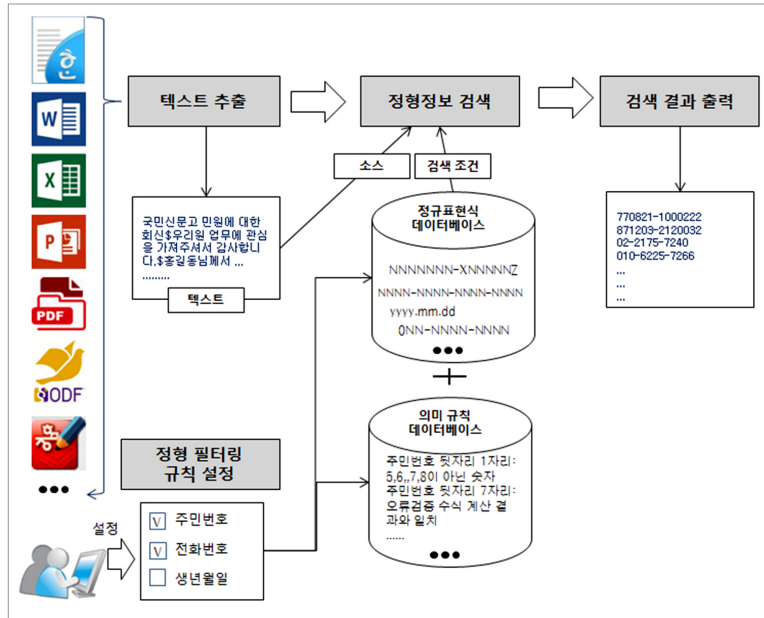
한

W

X

P

PDF

ODF

훈

●●●

텍스트 추출

정형정보 검색

검색 결과 출력

소스

검색 조건

국민신문고 민원에 대한 회신$우리원 업무에 관심을 가져주셔서 감사합니다.$홍길동님께서 ...
.........

텍스트

정규표현식
데이터베이스

NNNNNNN-XNNNNNZ
NNNN-NNNN-NNNN-NNNN
yyyy.mm.dd
0NN-NNNN-NNNN
●●●

770821-1000222
871203-2120032
02-2175-7240
010-6225-7266
...
...
...

정형 필터링
규칙 설정

의미 규칙
데이터베이스

주민번호 뒷자리 1자리: 5,6,,7,8이 아닌 숫자
주민번호 뒷자리 7자리: 오류검증 수식 계산 결과와 일치
......
●●●

설정

V 주민번호
V 전화번호
생년월일